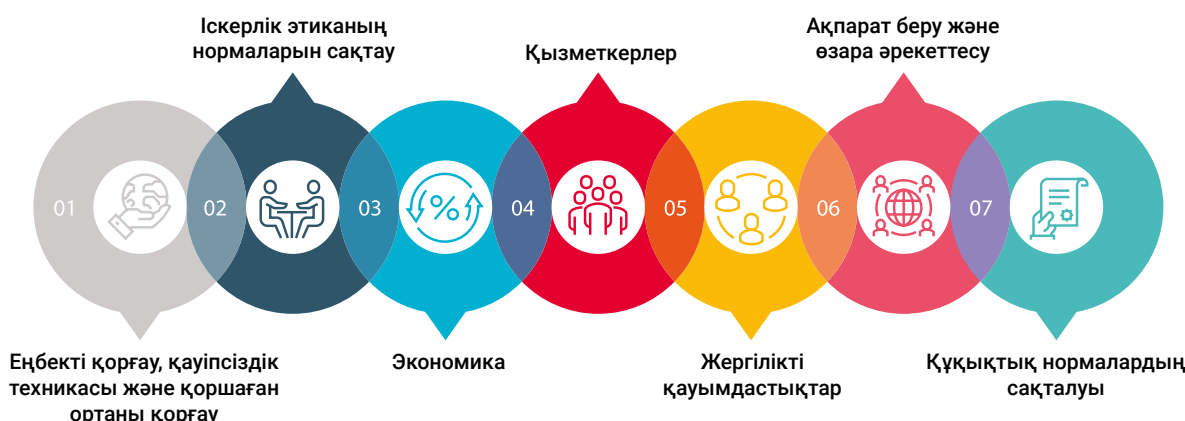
Іскерлік этиканың нормаларын сақтау

Қызметкерлер

Ақпарат беру және өзара әрекеттесу

01

02

03

04

05

06

07

Еңбекті қорғау, қауіпсіздік техникасы және қоршаған ортаны қорғау

Экономика

Жергілікті қауымдастықтар

Құқықтық нормалардың сақталуы